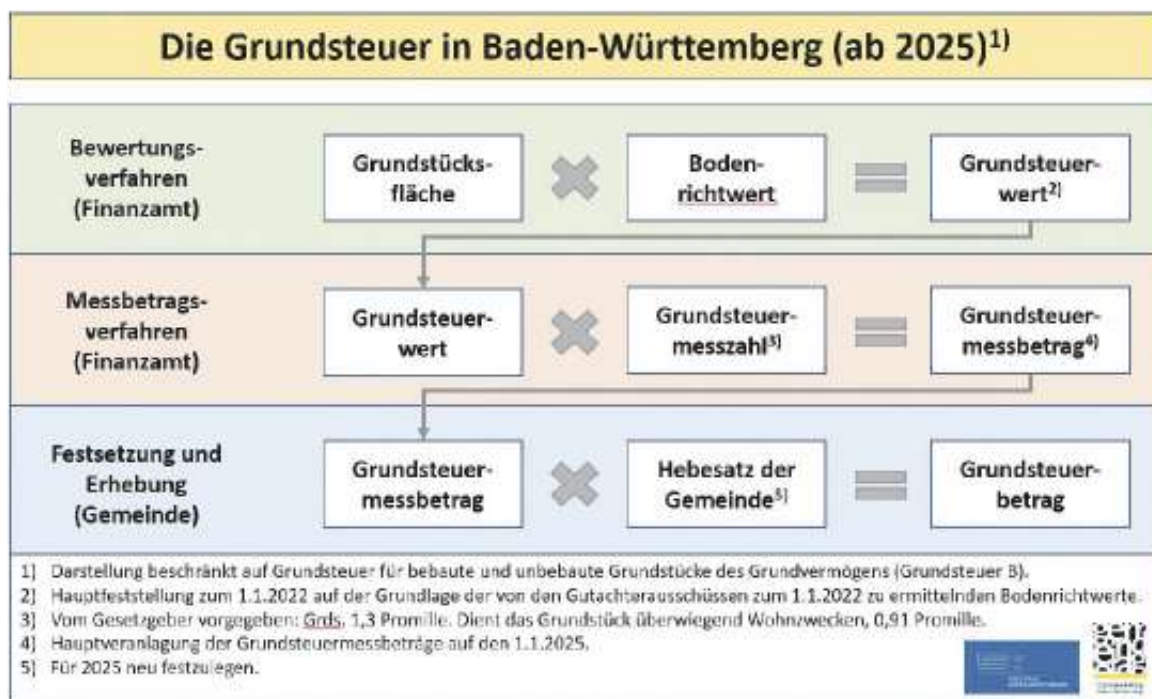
Die Grundsteuer in Baden-Württemberg (ab 2025)$^{1)}$

Bewertungsverfahren (Finanzamt)

Grundstücksfläche

Bodenrichtwert

Grundsteuerwert$^{2)}$

Messbetragsverfahren (Finanzamt)

Grundsteuerwert

Grundsteuermesszahl$^{3)}$

Grundsteuermessbetrag$^{4)}$

Festsetzung und Erhebung (Gemeinde)

Grundsteuermessbetrag

Hebesatz der Gemeinde$^{5)}$

Grundsteuerbetrag

1) Darstellung beschränkt auf Grundsteuer für bebaute und unbebaute Grundstücke des Grundvermögens (Grundsteuer B).
2) Hauptfeststellung zum 1.1.2022 auf der Grundlage der von den Gutachterausschüssen zum 1.1.2022 zu ermittelnden Bodenrichtwerte.
3) Vom Gesetzgeber vorgegeben: Grds. 1,3 Promille. Dient das Grundstück überwiegend Wohnzwecken, 0,91 Promille.
4) Hauptveranlagung der Grundsteuermessbeträge auf den 1.1.2025.
5) Für 2025 neu festzulegen.